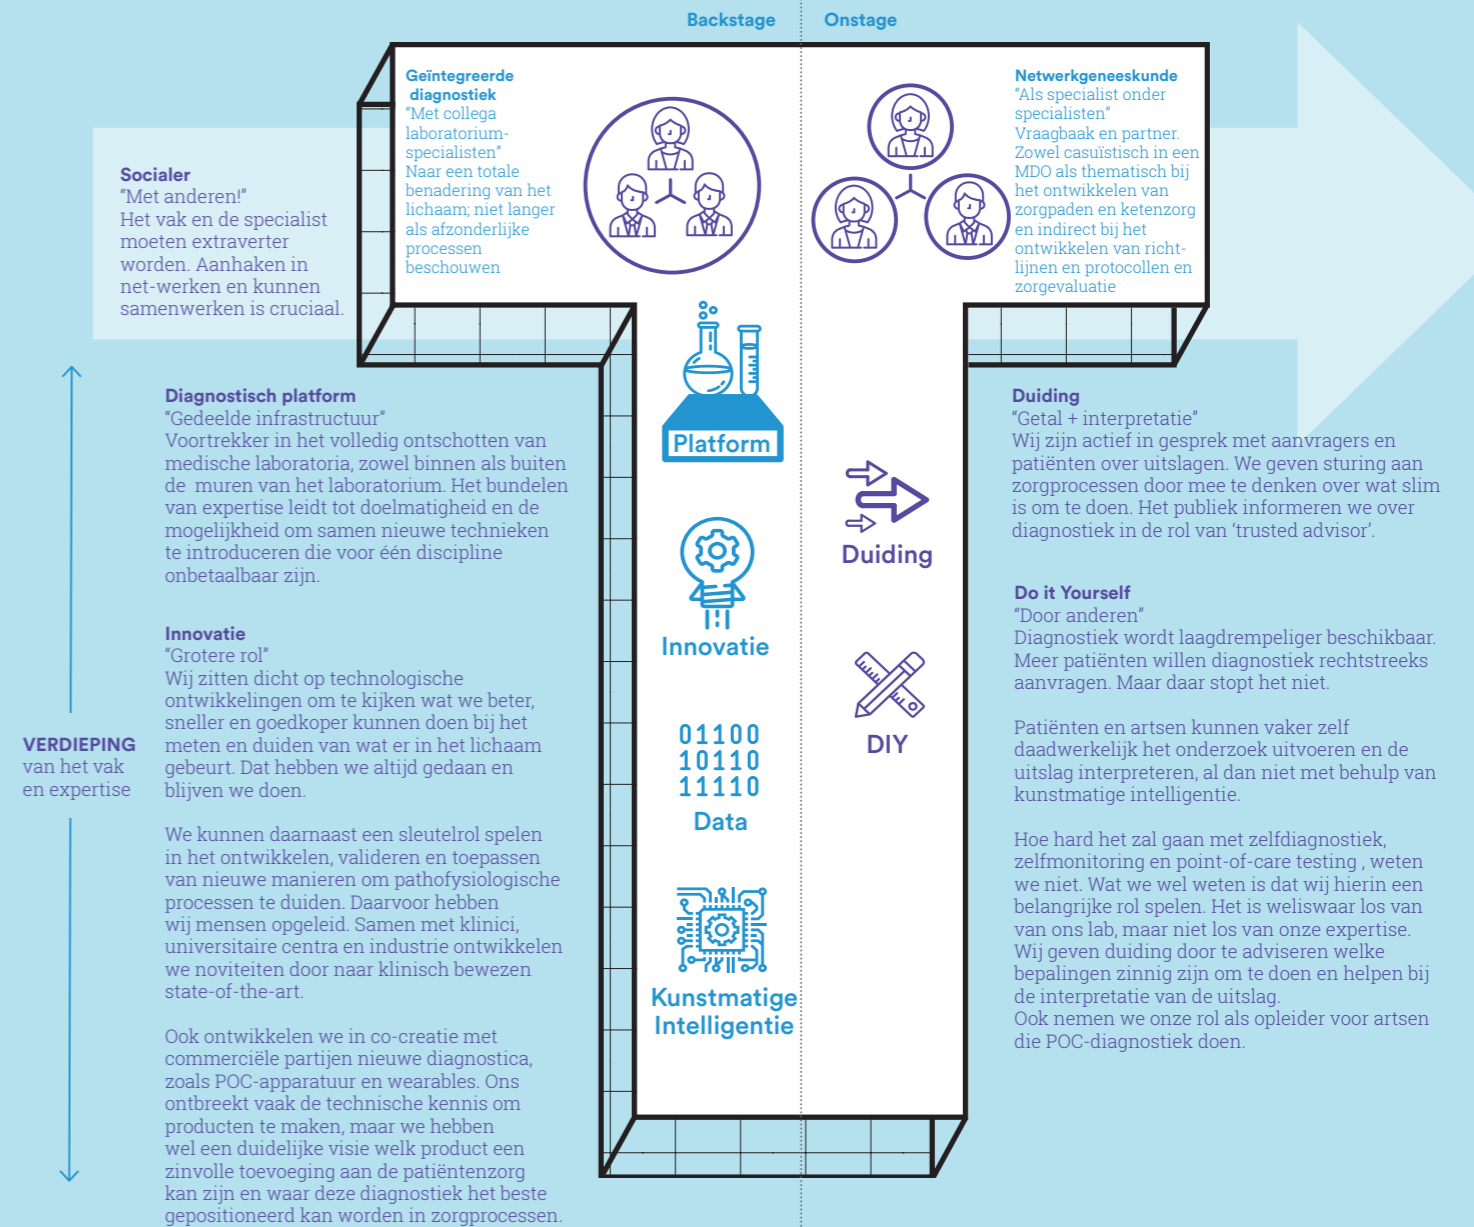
Backstage Onstage

Geïntegreerde diagnostiek
"Met collega laboratorium-specialisten"
Naar een totale benadering van het lichaam; niet langer als afzonderlijke processen beschouwen

Netwerkgeneeskunde
"Als specialist onder specialisten"
Vraagbaak en partner. Zowel casuïstisch in een MDO als thematisch bij het ontwikkelen van zorgpaden en ketenzorg en indirect bij het ontwikkelen van richtlijnen en protocollen en zorgevaluatie

Socialer
"Met anderen!"
Het vak en de specialist moeten extraverter worden. Aanhaken in net-werken en kunnen samenwerken is cruciaal.

Diagnostisch platform
"Gedeelde infrastructuur"
Voortrekker in het volledig ontschotten van medische laboratoria, zowel binnen als buiten de muren van het laboratorium. Het bundelen van expertise leidt tot doelmatigheid en de mogelijkheid om samen nieuwe technieken te introduceren die voor één discipline onbetaalbaar zijn.

Innovatie
"Grotere rol"
Wij zitten dicht op technologische ontwikkelingen om te kijken wat we beter, sneller en goedkoper kunnen doen bij het meten en duiden van wat er in het lichaam gebeurt. Dat hebben we altijd gedaan en blijven we doen.

We kunnen daarnaast een sleutelrol spelen in het ontwikkelen, valideren en toepassen van nieuwe manieren om pathofysiologische processen te duiden. Daarvoor hebben wij mensen opgeleid. Samen met klinici, universitaire centra en industrie ontwikkelen we noviteiten door naar klinisch bewezen state-of-the-art.

Ook ontwikkelen we in co-creatie met commerciële partijen nieuwe diagnostica, zoals POC-apparatuur en wearables. Ons ontbreekt vaak de technische kennis om producten te maken, maar we hebben wel een duidelijke visie welk product een zinvolle toevoeging aan de patiëntenzorg kan zijn en waar deze diagnostiek het beste gepositioneerd kan worden in zorgprocessen.

VERDIEPING
van het vak en expertise

Platform

Innovatie

01100
10110
11110
Data

Kunstmatige Intelligentie

Duiding

DIY

Duiding
"Getal + interpretatie"
Wij zijn actief in gesprek met aanvragers en patiënten over uitslagen. We geven sturing aan zorgprocessen door mee te denken over wat slim is om te doen. Het publiek informeren we over diagnostiek in de rol van 'trusted advisor'.

Do it Yourself
"Door anderen"
Diagnostiek wordt laagdrempeliger beschikbaar. Meer patiënten willen diagnostiek rechtstreeks aanvragen. Maar daar stopt het niet.

Patiënten en artsen kunnen vaker zelf daadwerkelijk het onderzoek uitvoeren en de uitslag interpreteren, al dan niet met behulp van kunstmatige intelligentie.

Hoe hard het zal gaan met zelfdiagnostiek, zelfmonitoring en point-of-care testing , weten we niet. Wat we wel weten is dat wij hierin een belangrijke rol spelen. Het is weliswaar los van van ons lab, maar niet los van onze expertise. Wij geven duiding door te adviseren welke bepalingen zinnig zijn om te doen en helpen bij de interpretatie van de uitslag.
Ook nemen we onze rol als opleider voor artsen die POC-diagnostiek doen.